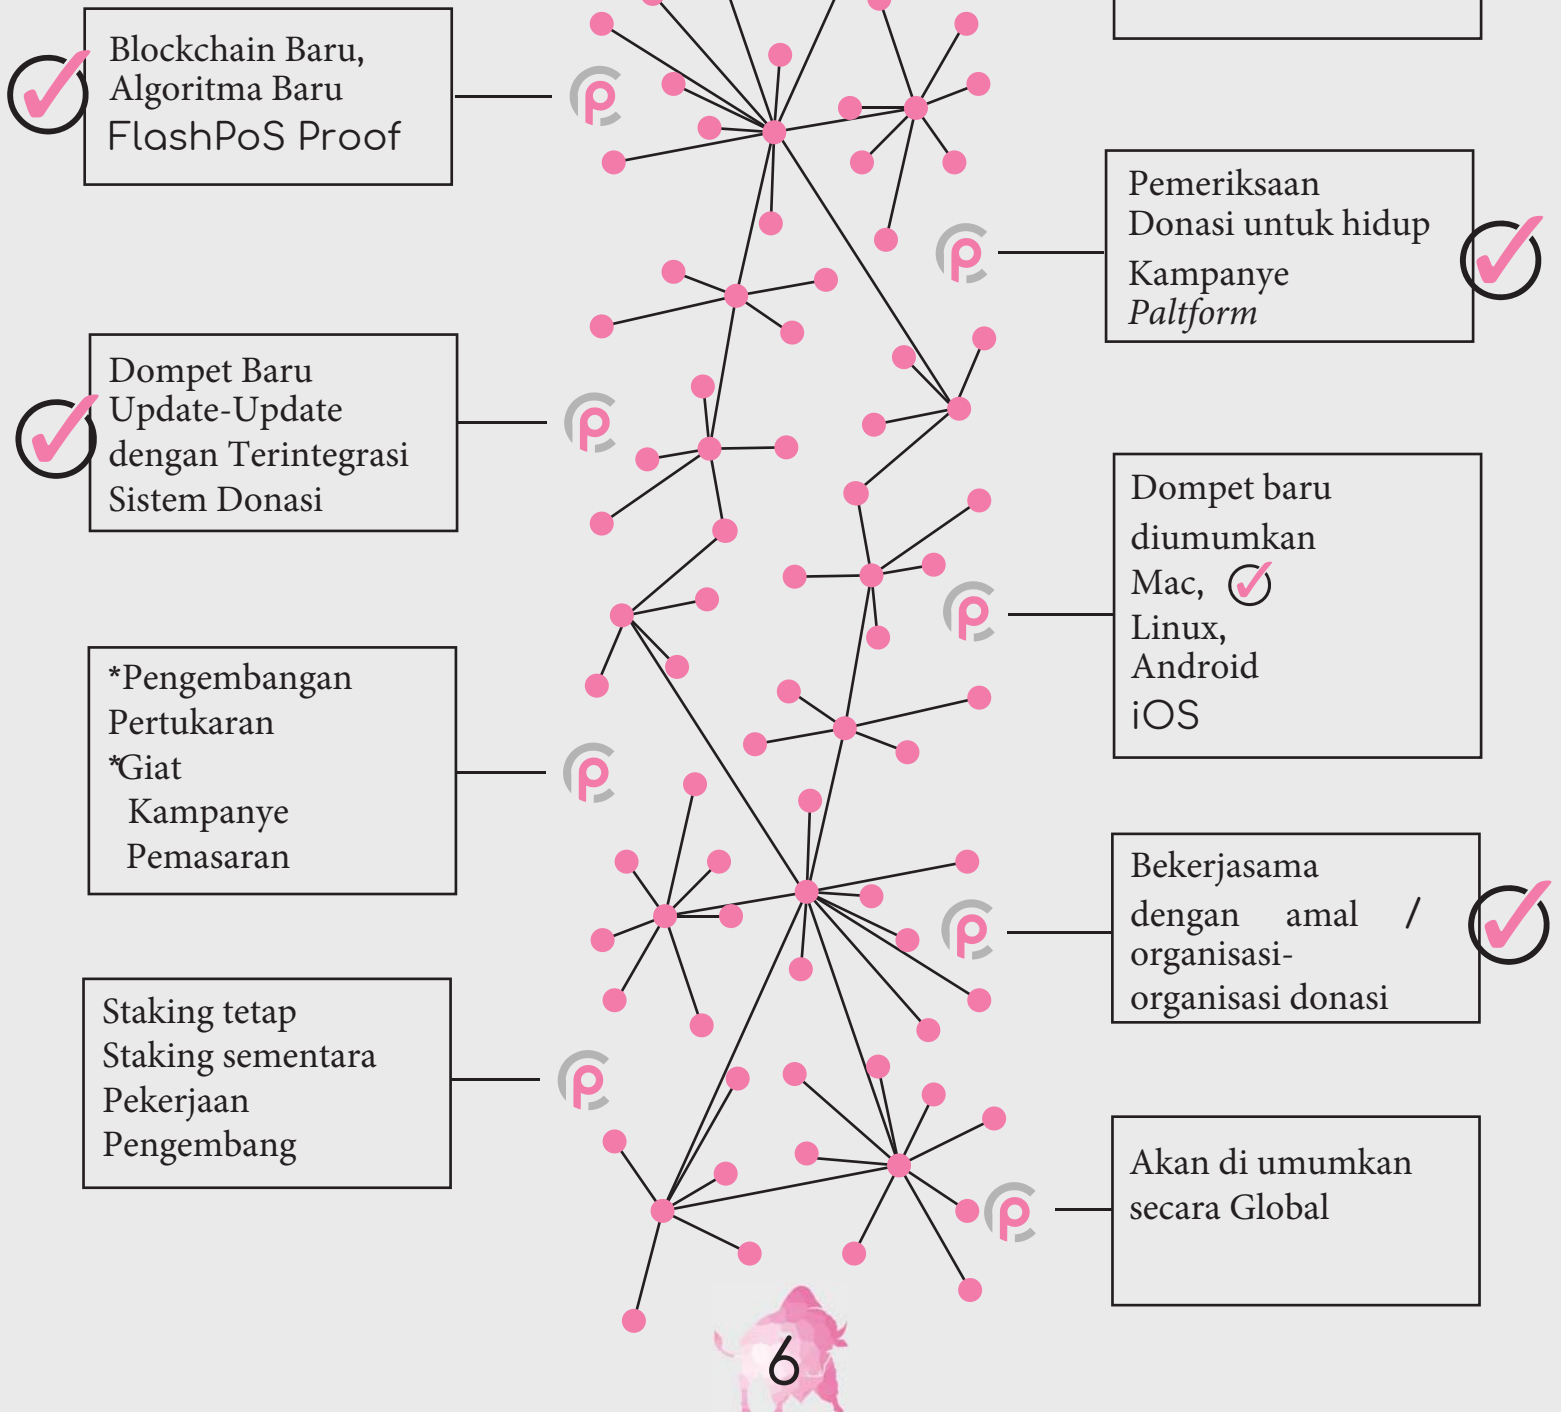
Blockchain Baru, Algoritma Baru
FlashPoS Proof

Pemeriksaan Donasi untuk hidup
Kampanye
Paltform

Dompet Baru Update-Update dengan Terintegrasi Sistem Donasi

Dompet baru diumumkan
Mac,
Linux,
Android
iOS

*Pengembangan Pertukaran
*Giat
Kampanye
Pemasaran

Bekerjasama dengan amal / organisasi-organisasi donasi

Staking tetap
Staking sementara
Pekerjaan
Pengembang

Akan di umumkan secara Global

6